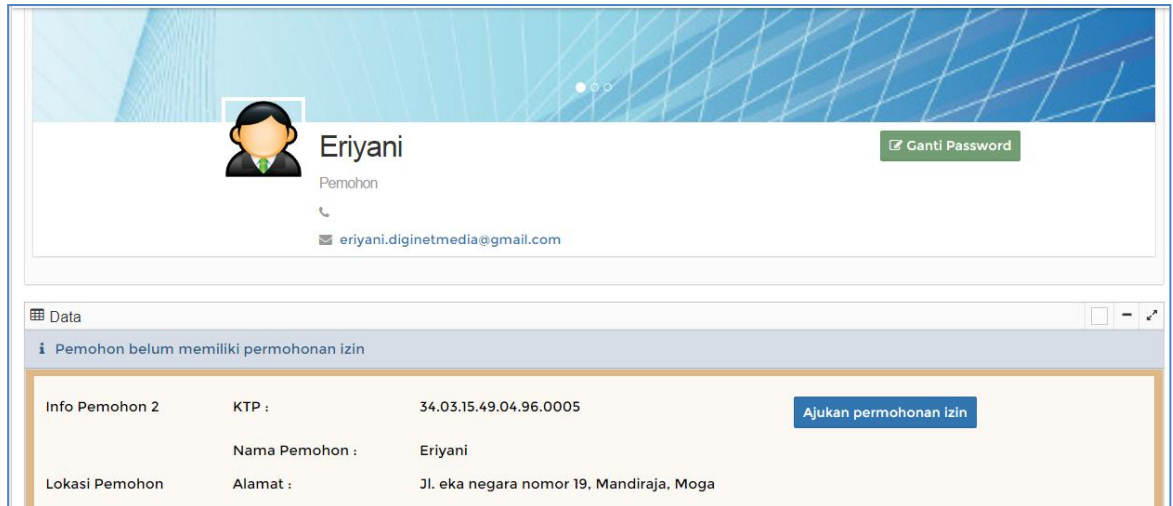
Eriyani

Ganti Password

Pemohon

eriyani.diginetmedia@gmail.com

Data

Pemohon belum memiliki permohonan izin

Info Pemohon 2 KTP : 34.03.15.49.04.96.0005

Ajukan permohonan izin

Nama Pemohon : Eriyani

Lokasi Pemohon Alamat : Jl. eka negara nomor 19, Mandiraja, Moga